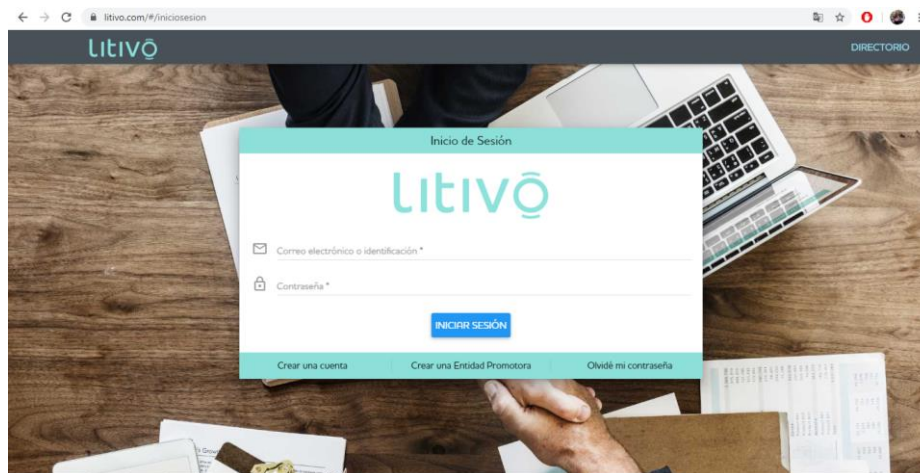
litivo.com/#/iniciosesion

LITIVŌ

DIRECTORIO

Inicio de Sesión

LITIVŌ

Correo electrónico o identificación *

Contraseña *

INICIAR SESIÓN

Crear una cuenta

Crear una Entidad Promotora

Olvidé mi contraseña